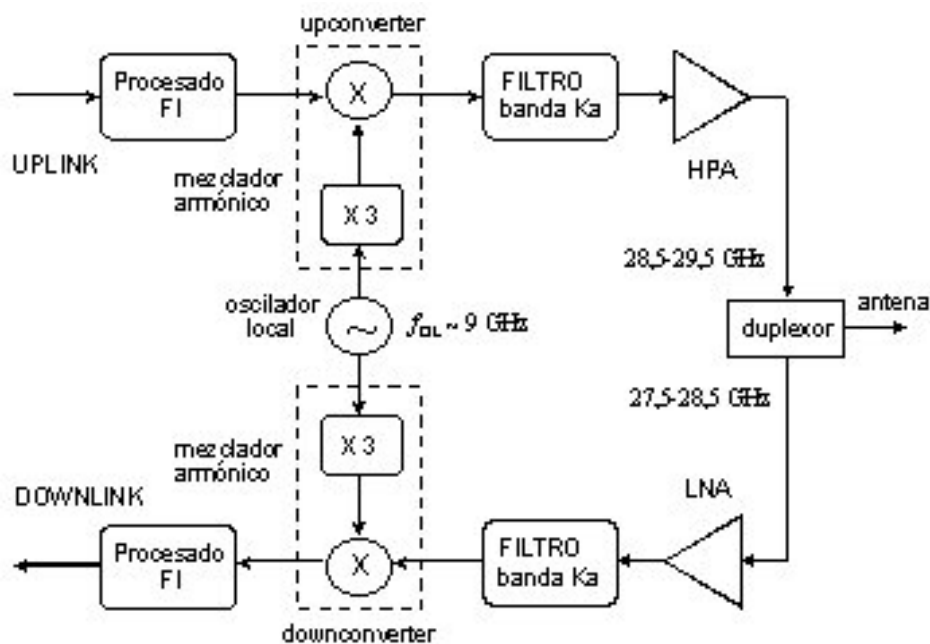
upconverter

Procesado FI

X

FILTRO banda Ka

UPLINK

mezclador armónico

X 3

HPA

28,5-29,5 GHz

oscilador local

$f_{OL} \sim 9$ GHz

duplexor

antena

27,5-28,5 GHz

mezclador armónico

X 3

DOWNLINK

LNA

Procesado FI

X

FILTRO banda Ka

downconverter